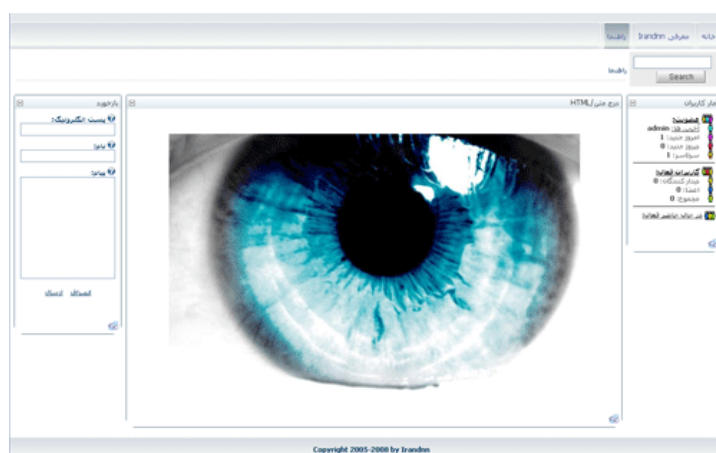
خانه معرفی Irandnn راهنما

Search

راهنما

آمار کاربران

عضویت

آخرین فرد: admin

امروز جدید: 1

دیروز جدید: 0

سرجمع: 1

کاربران فعال

میهمان‌ها: 0

اعضا: 0

مجموع: 0

در حال حاضر فعال

درج متن/HTML

بازخورد

پست الکترونیک:

نام:

پیام:

انصراف ارسال

Copyright 2005-2008 by Irandnn